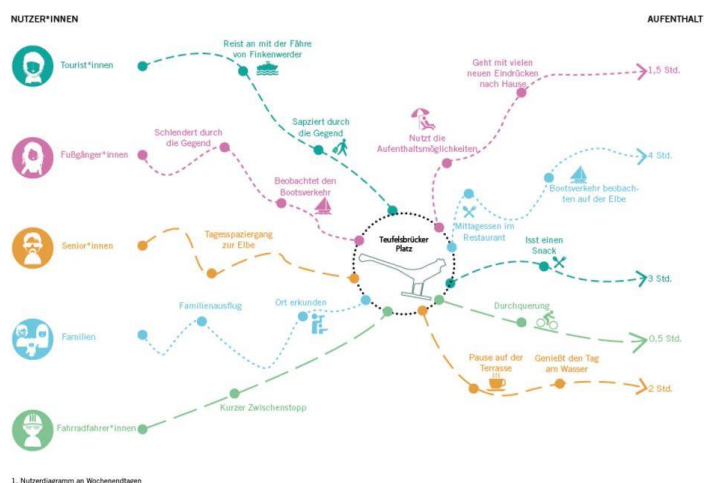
NUTZER*INNEN

AUFENTHALT

Tourist*innen

Reist an mit der Fähre von Finkenwerder

Sapziert durch die Gegend

Fußgänger*innen

Schlendert durch die Gegend

Beobachtet den Bootsverkehr

Senior*innen

Tagesspaziergang zur Elbe

Familien

Familienausflug

Ort erkunden

Fahrradfahrer*innen

Kurzer Zwischenstopp

Teufelsbrücker Platz

Nutzt die Aufenthaltsmöglichkeiten

Geht mit vielen neuen Eindrücken nach Hause

1,5 Std.

Mittagessen im Restaurant

Bootsverkehr beobachten auf der Elbe

4 Std.

Isst einen Snack

3 Std.

Durchquerung

0,5 Std.

Pause auf der Terrasse

Genießt den Tag am Wasser

2 Std.

1. Nutzerdiagramm an Wochenendtagen